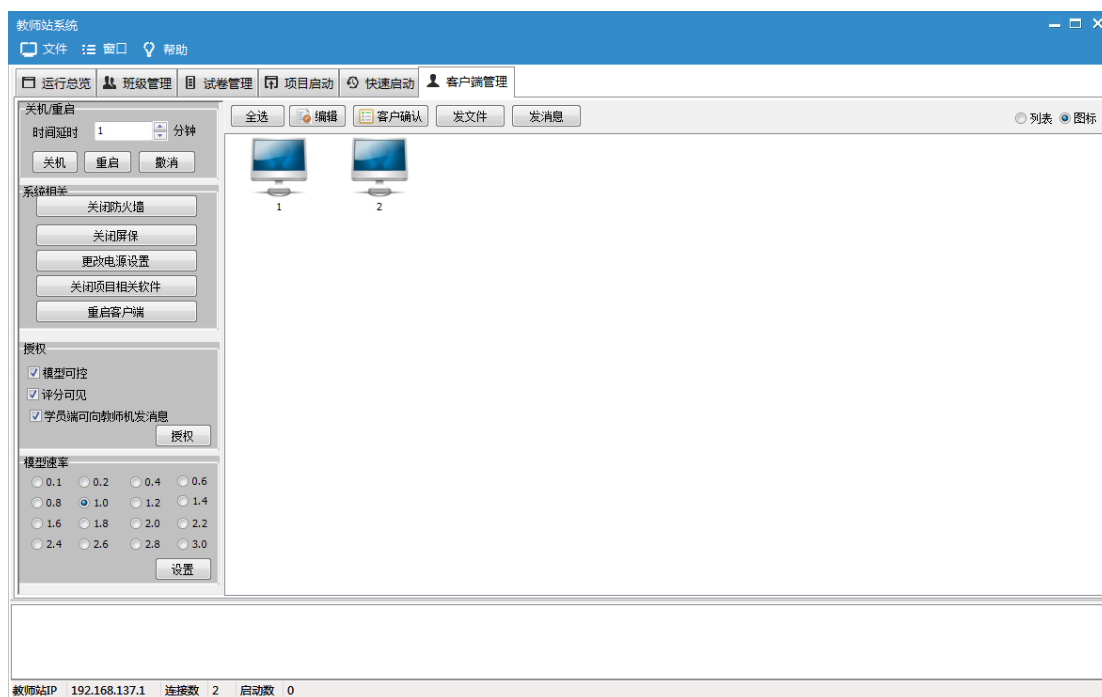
教师站系统

文件 窗口 帮助

运行总览 班级管理 试卷管理 项目启动 快速启动 客户端管理

关机/重启
时间延时 1 分钟
关机 重启 撤消

系统相关
关闭防火墙
关闭屏保
更改电源设置
关闭项目相关软件
重启客户端

授权
☑ 模型可控
☑ 评分可见
☑ 学员端可向教师机发消息
授权

模型速率
0.1 0.2 0.4 0.6
0.8 1.0 1.2 1.4
1.6 1.8 2.0 2.2
2.4 2.6 2.8 3.0
设置

全选 编辑 客户确认 发文件 发消息

列表 图标

1 2

教师站IP 192.168.137.1 连接数 2 启动数 0